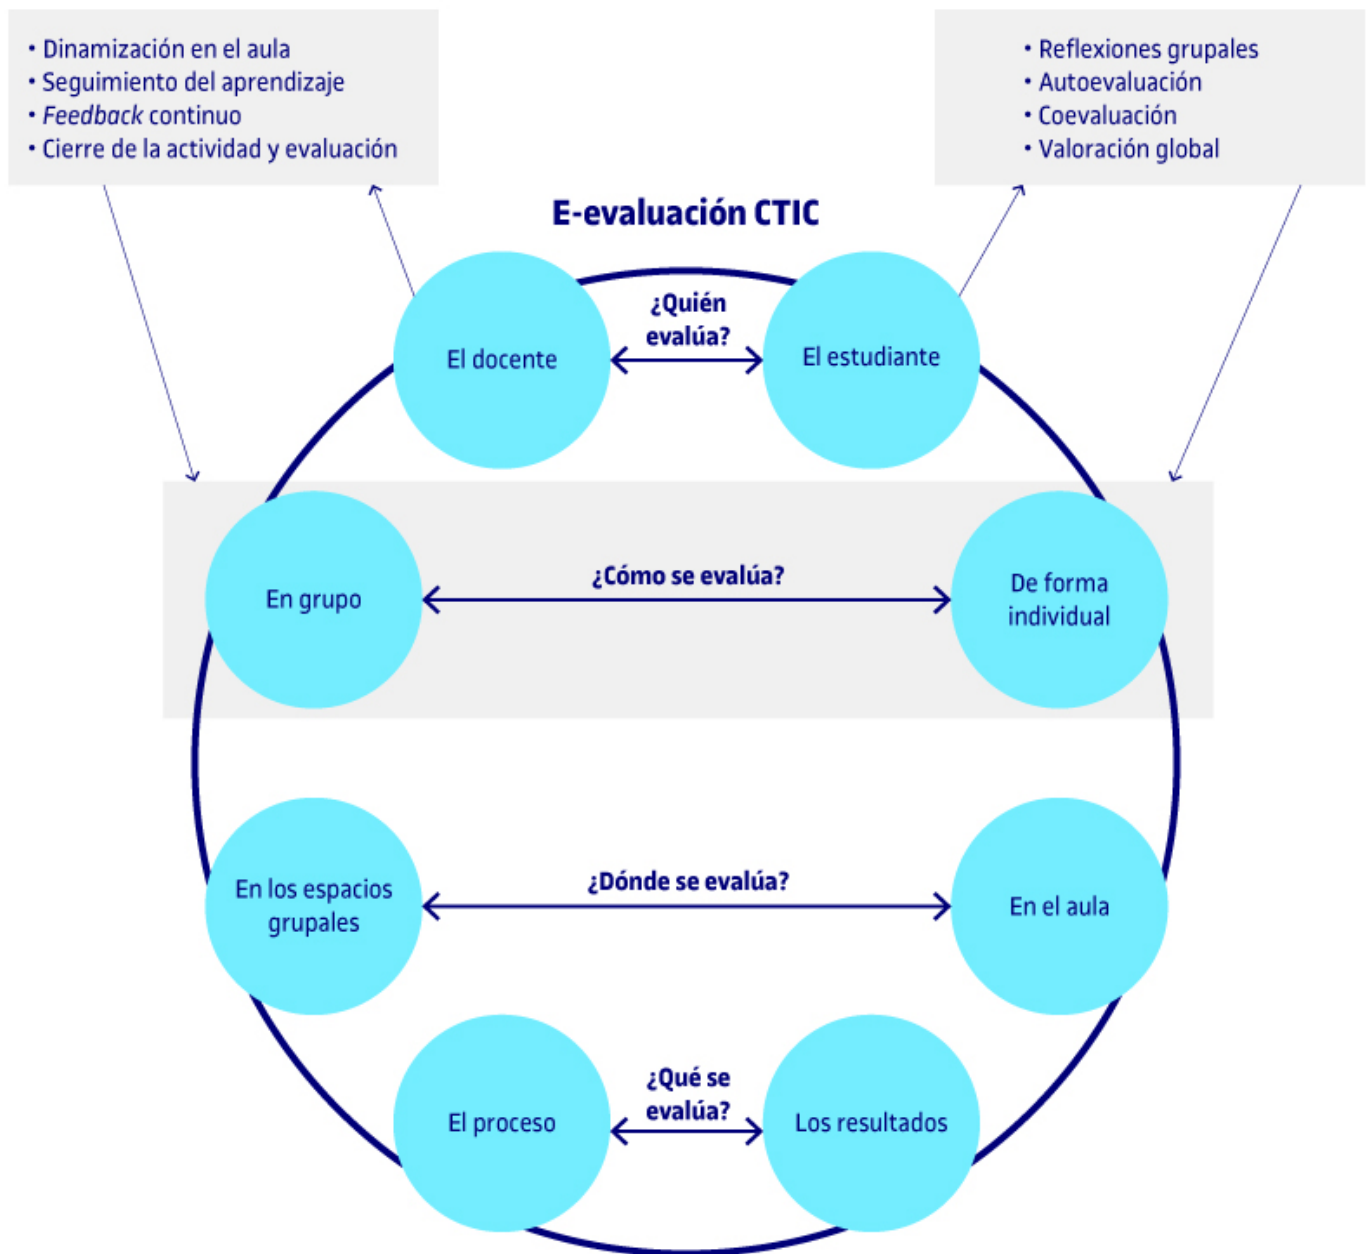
• Dinamización en el aula
• Seguimiento del aprendizaje
• *Feedback* continuo
• Cierre de la actividad y evaluación

• Reflexiones grupales
• Autoevaluación
• Coevaluación
• Valoración global

E-evaluación CTIC

El docente

¿Quién evalúa?

El estudiante

En grupo

¿Cómo se evalúa?

De forma individual

En los espacios grupales

¿Dónde se evalúa?

En el aula

El proceso

¿Qué se evalúa?

Los resultados